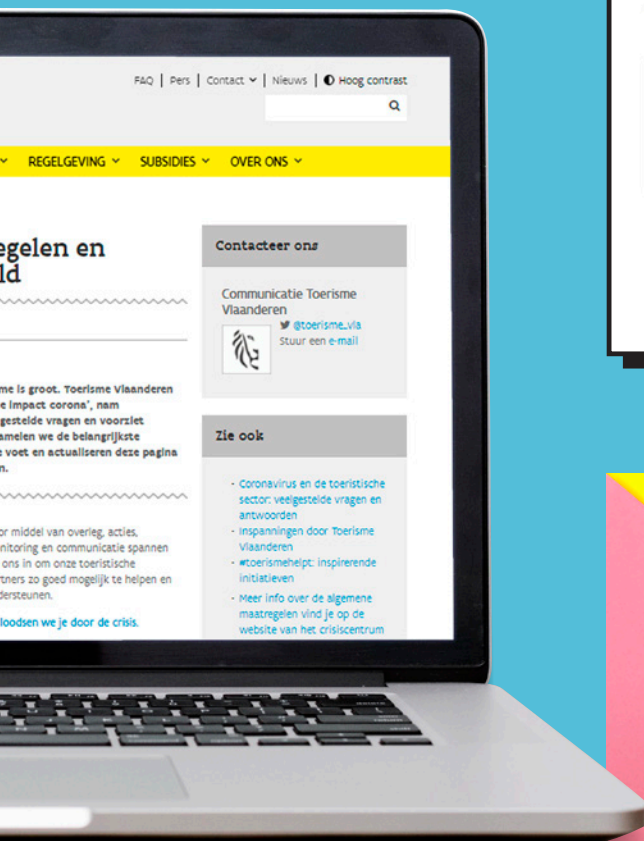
FAQ | Pers | Contact ⌄ | Nieuws | ◐ Hoog contrast

⌄ REGELGEVING ⌄ SUBSIDIES ⌄ OVER ONS ⌄

egelen en
ld

me is groot. Toerisme Vlaanderen
e impact corona', nam
gestelde vragen en voorziet
amelen we de belangrijkste
e voet en actualiseren deze pagina
n.

or middel van overleg, acties,
nitoring en communicatie spannen
ons in om onze toeristische
tners zo goed mogelijk te helpen en
dersteunen.

loodsen we je door de crisis.

Contacteer ons

Communicatie Toerisme Vlaanderen
@toerisme_vla
Stuur een e-mail

Zie ook

- Coronavirus en de toeristische sector: veelgestelde vragen en antwoorden
- Inspanningen door Toerisme Vlaanderen
- #toerismehelpt: inspirerende initiatieven
- Meer info over de algemene maatregelen vind je op de website van het crisiscentrum